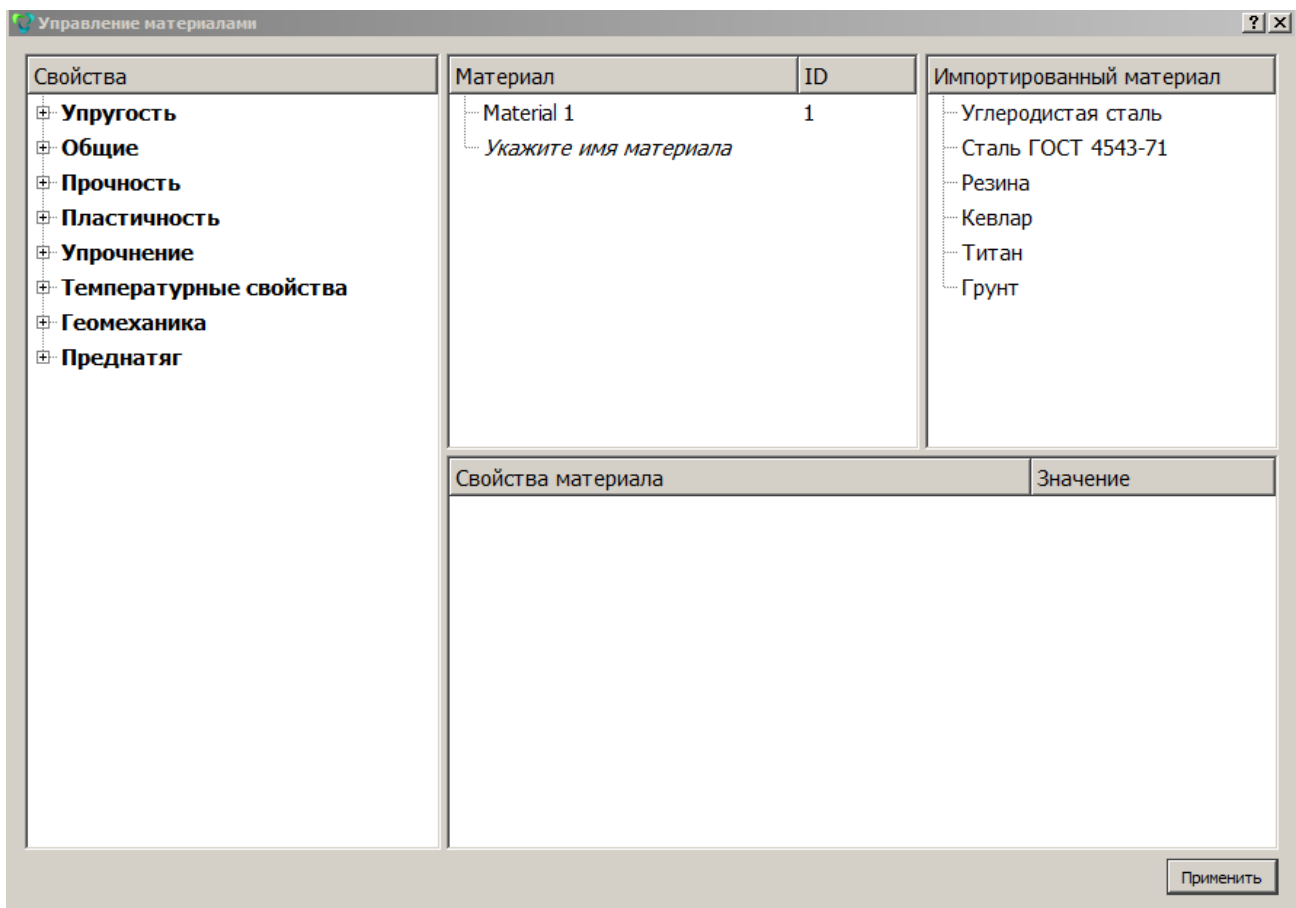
Управление материалами

?

Свойства

Упругость
Общие
Прочность
Пластичность
Упрочнение
Температурные свойства
Геомеханика
Преднатяг

| Материал | ID |
|---|---|
| Material 1 | 1 |
| Укажите имя материала | |

Импортированный материал

Углеродистая сталь
Сталь ГОСТ 4543-71
Резина
Кевлар
Титан
Грунт

| Свойства материала | Значение |
|---|---|

Применить